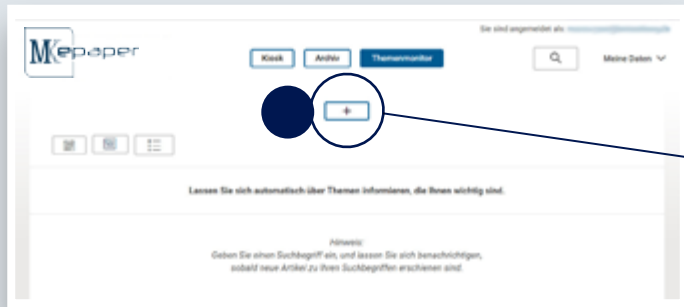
Sie sind angemeldet als: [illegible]

MKepaper

Kiosk Archiv Themenmonitor

Meine Daten

+

Lassen Sie sich automatisch über Themen informieren, die Ihnen wichtig sind.

Hinweis:
Geben Sie einen Suchbegriff ein, und lassen Sie sich benachrichtigen, sobald neue Artikel zu Ihren Suchbegriffen erschienen sind.